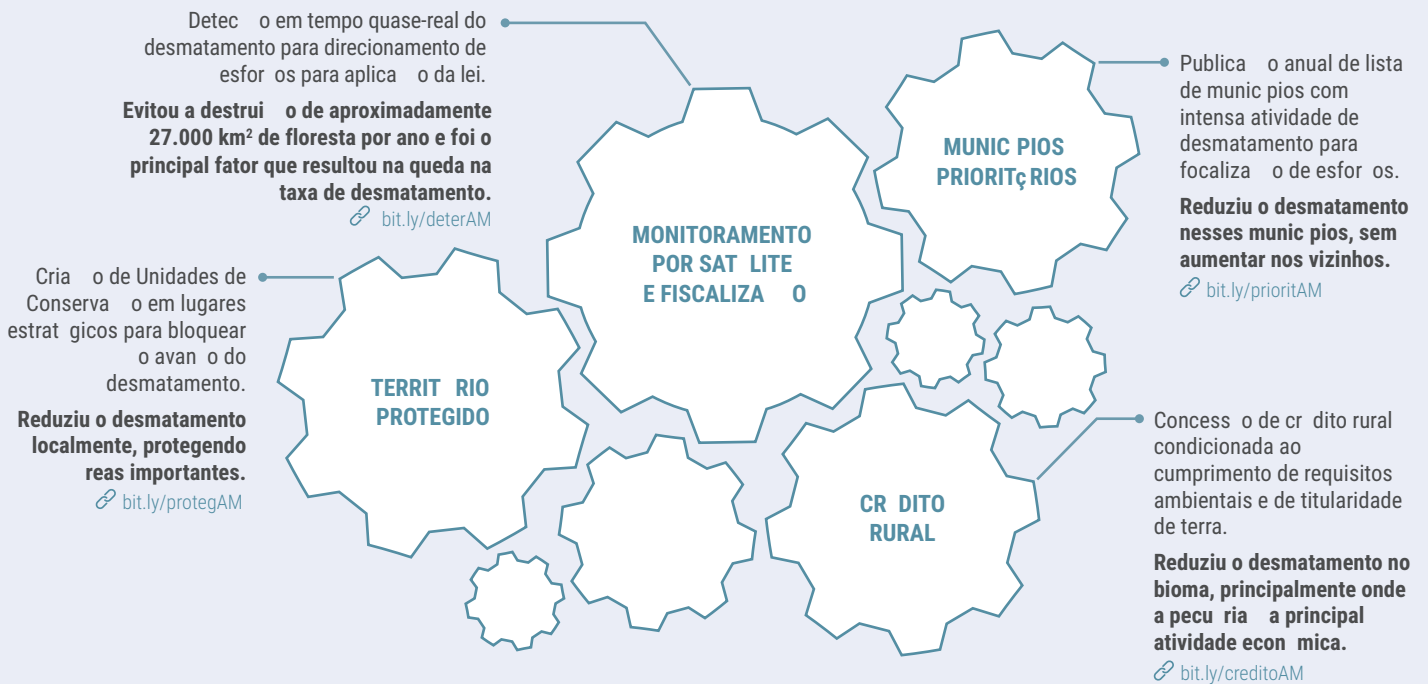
Detec o em tempo quase-real do desmatamento para direcionamento de esfor os para aplica o da lei.

Evitou a destrui o de aproximadamente 27.000 km² de floresta por ano e foi o principal fator que resultou na queda na taxa de desmatamento.
bit.ly/deterAM

MONITORAMENTO POR SAT LITE E FISCALIZA O

Publica o anual de lista de munic pios com intensa atividade de desmatamento para focaliza o de esfor os.

Reduziu o desmatamento nesses munic pios, sem aumentar nos vizinhos.
bit.ly/prioritAM

MUNIC PIOS PRIORITç RIOS

Cria o de Unidades de Conserva o em lugares estrat gicos para bloquear o avan o do desmatamento.

Reduziu o desmatamento localmente, protegendo reas importantes.
bit.ly/protegAM

TERRIT RIO PROTEGIDO

Concess o de cr dito rural condicionada ao cumprimento de requisitos ambientais e de titularidade de terra.

Reduziu o desmatamento no bioma, principalmente onde a pecu ria a principal atividade econ mica.
bit.ly/creditoAM

CR DITO RURAL